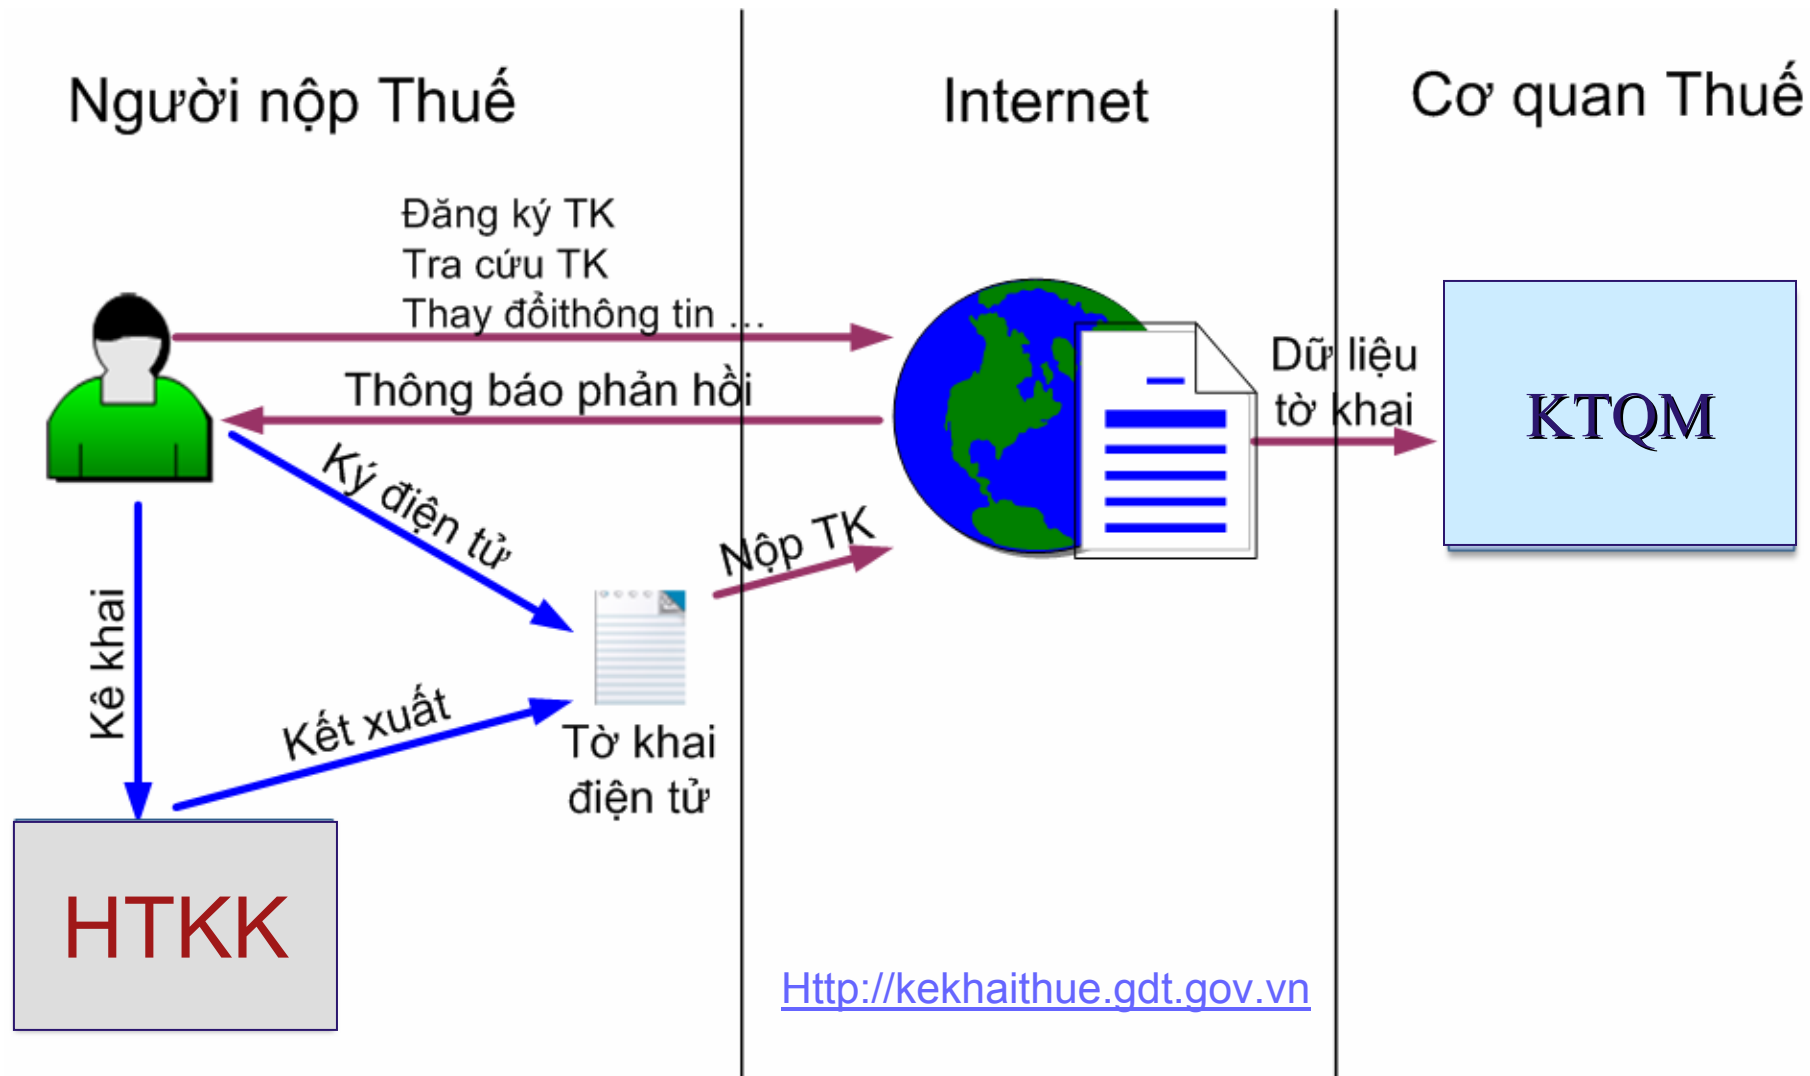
Người nộp Thuế

Internet

Cơ quan Thuế

Đăng ký TK
Tra cứu TK
Thay đổithông tin ...

Thông báo phản hồi

Dữ liệu tờ khai

KTQM

Ký điện tử

Nộp TK

Kê khai

Kết xuất

Tờ khai điện tử

HTKK

Http://kekhaithue.gdt.gov.vn